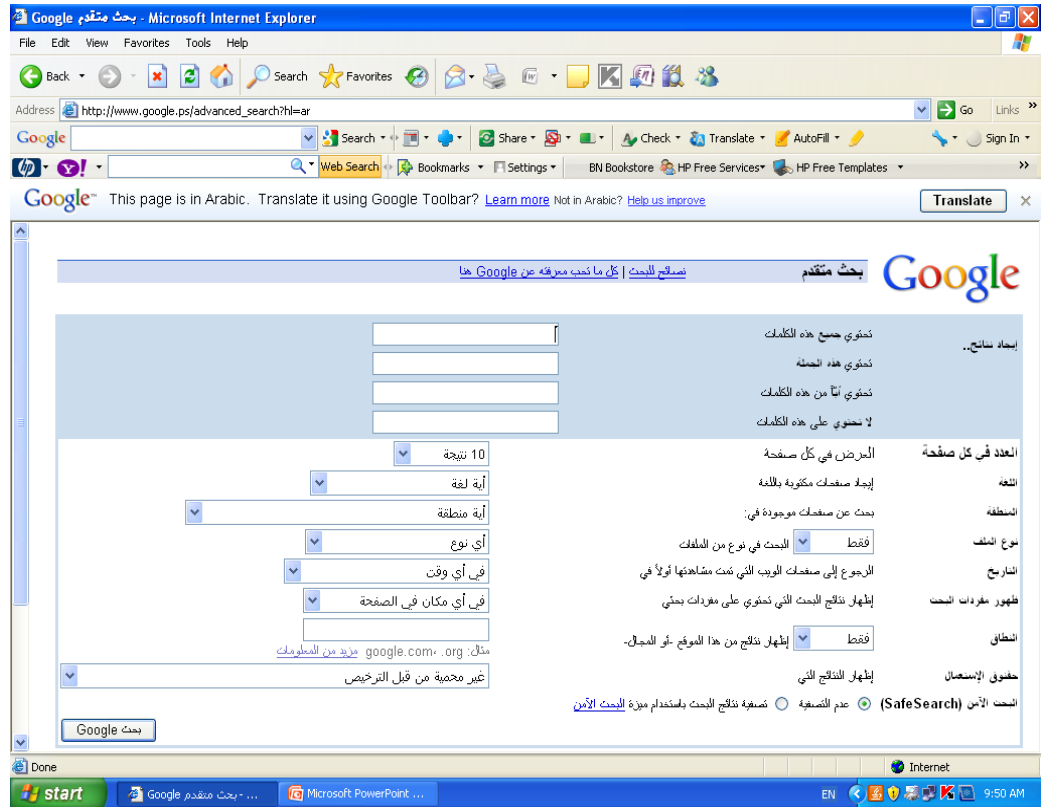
Google بحث متقدم - Microsoft Internet Explorer

File Edit View Favorites Tools Help

Back Search Favorites

Address http://www.google.ps/advanced_search?hl=ar Go Links

Google Search Share Check Translate AutoFill Sign In

Web Search Bookmarks Settings BN Bookstore HP Free Services HP Free Templates

Google This page is in Arabic. Translate it using Google Toolbar? Learn more Not in Arabic? Help us improve Translate

Google بحث متقدم

نصائح للبحث | كل ما تحب معرفته عن Google هنا

إيجاد نتائج..
تحتوي جميع هذه الكلمات
تحتوي هذه الجملة
تحتوي أياً من هذه الكلمات
لا تحتوي على هذه الكلمات

العدد في كل صفحة العرض في كل صفحة 10 نتيجة

اللغة إيجاد صفحات مكتوبة باللغة أية لغة

المنطقة بحث عن صفحات موجودة في: أية منطقة

نوع الملف فقط البحث في نوع من الملفات أي نوع

التاريخ الرجوع إلى صفحات الويب التي تمت مشاهدتها أولاً في في أي وقت

ظهور مفردات البحث إظهار نتائج البحث التي تحتوي على مفردات بحثي في أي مكان في الصفحة

النطاق فقط إظهار نتائج من هذا الموقع -أو المجال-
مثال: google.com، .org مزيد من المعلومات

حقوق الإستعمال إظهار النتائج التي غير محمية من قبل الترخيص

البحث الآمن (SafeSearch) عدم التصفية تصفية نتائج البحث باستخدام ميزة البحث الآمن

بحث Google

Done Internet

start بحث متقدم Google - ... Microsoft PowerPoint ... EN 9:50 AM